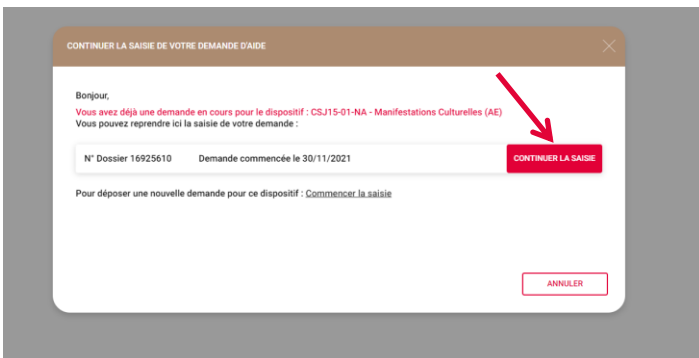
CONTINUER LA SAISIE DE VOTRE DEMANDE D'AIDE

Bonjour,

Vous avez déjà une demande en cours pour le dispositif : CSJ15-01-NA - Manifestations Culturelles (AE)
Vous pouvez reprendre ici la saisie de votre demande :

N° Dossier 16925610 Demande commencée le 30/11/2021 CONTINUER LA SAISIE

Pour déposer une nouvelle demande pour ce dispositif : Commencer la saisie

ANNULER